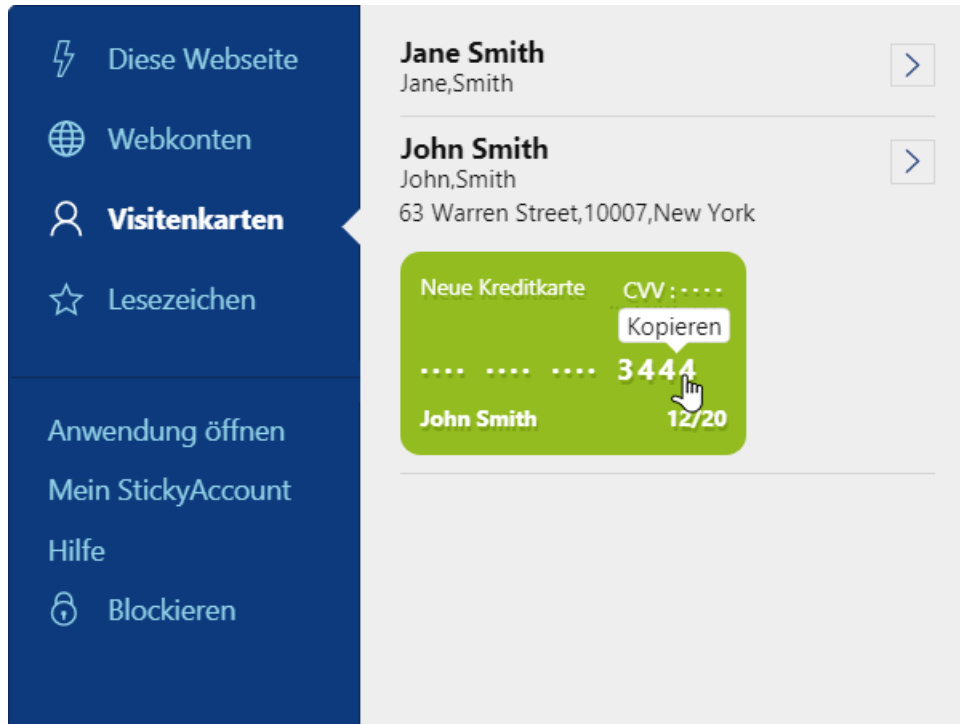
Diese Webseite

Webkonten

Visitenkarten

Lesezeichen

Anwendung öffnen

Mein StickyAccount

Hilfe

Blockieren

Jane Smith
Jane,Smith

John Smith
John,Smith
63 Warren Street,10007,New York

Neue Kreditkarte CVV : ····
Kopieren
···· ···· ···· 3444
John Smith 12/20